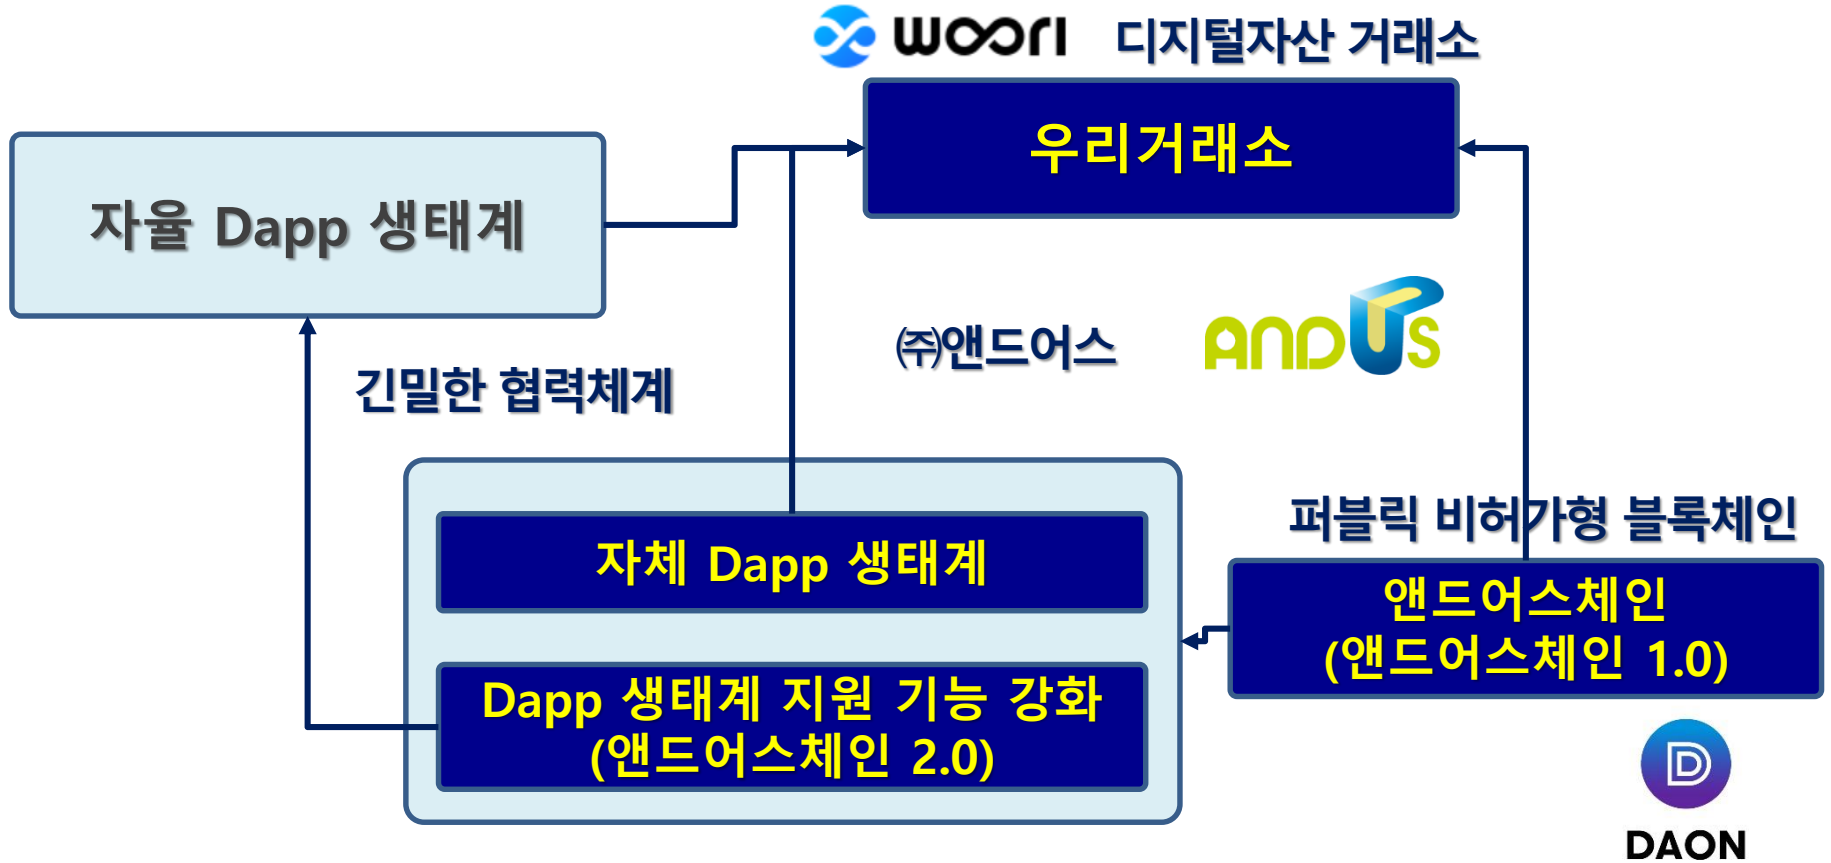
woori 디지털자산 거래소

우리거래소

자율 Dapp 생태계

㈜앤드어스

ANDUS

긴밀한 협력체계

퍼블릭 비허가형 블록체인

자체 Dapp 생태계

Dapp 생태계 지원 기능 강화
(앤드어스체인 2.0)

앤드어스체인
(앤드어스체인 1.0)

DAON